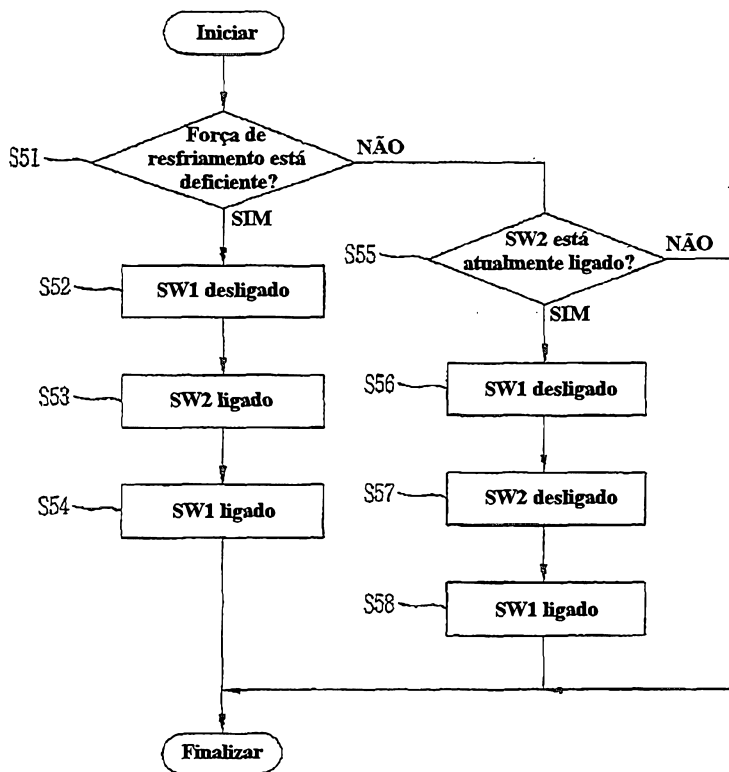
Iniciar

S51

Força de resfriamento está deficiente?

NÃO

SIM

S55

SW2 está atualmente ligado?

NÃO

S52

SW1 desligado

SIM

S53

SW2 ligado

S56

SW1 desligado

S54

SW1 ligado

S57

SW2 desligado

S58

SW1 ligado

Finalizar